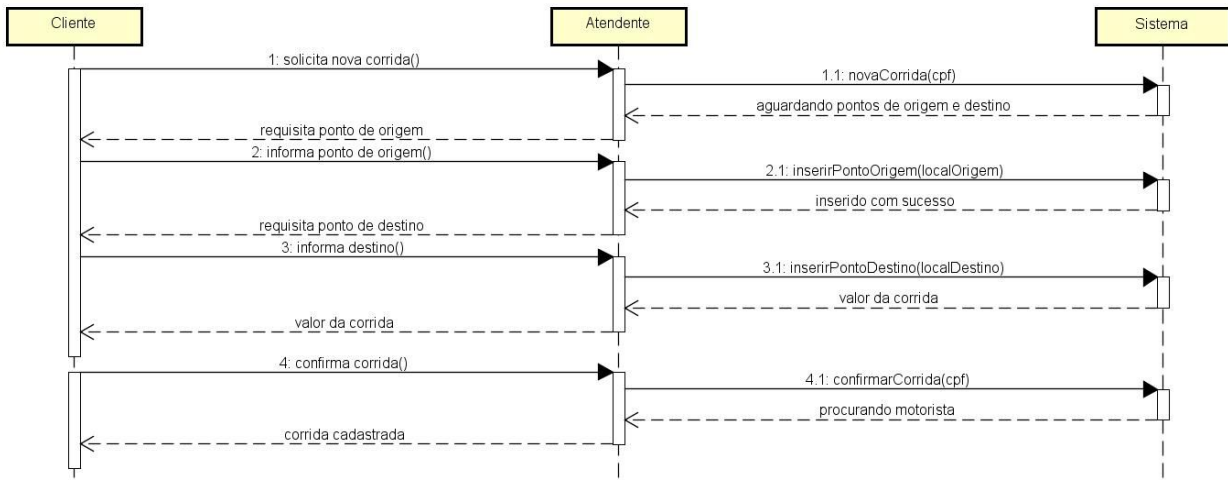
Cliente

Atendente

Sistema

1: solicita nova corrida()

1.1: novaCorrida(cpf)

aguardando pontos de origem e destino

requisita ponto de origem

2: informa ponto de origem()

2.1: inserirPontoOrigem(localOrigem)

inserido com sucesso

requisita ponto de destino

3: informa destino()

3.1: inserirPontoDestino(localDestino)

valor da corrida

valor da corrida

4: confirma corrida()

4.1: confirmarCorrida(cpf)

procurando motorista

corrida cadastrada